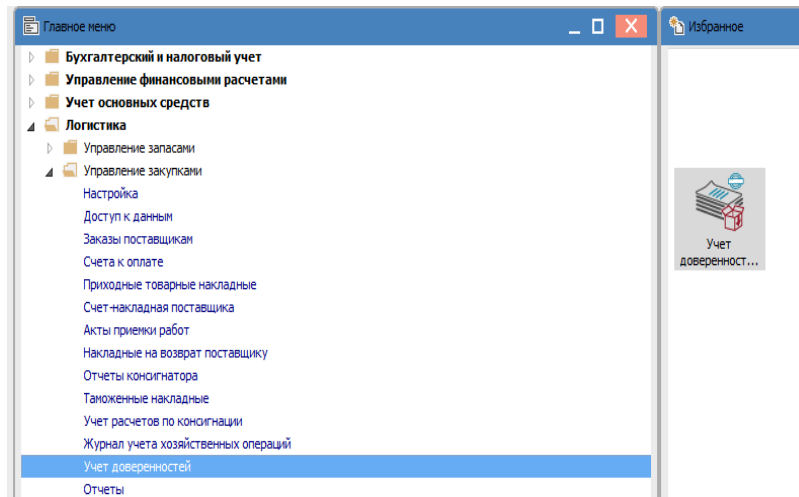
Главное меню
Бухгалтерский и налоговый учет
Управление финансовыми расчетами
Учет основных средств
Логистика
Управление запасами
Управление закупками
Настройка
Доступ к данным
Заказы поставщикам
Счета к оплате
Приходные товарные накладные
Счет-накладная поставщика
Акты приемки работ
Накладные на возврат поставщику
Отчеты консигнатора
Таможенные накладные
Учет расчетов по консигнации
Журнал учета хозяйственных операций
Учет доверенностей
Отчеты

Избранное
Учет доверенност...